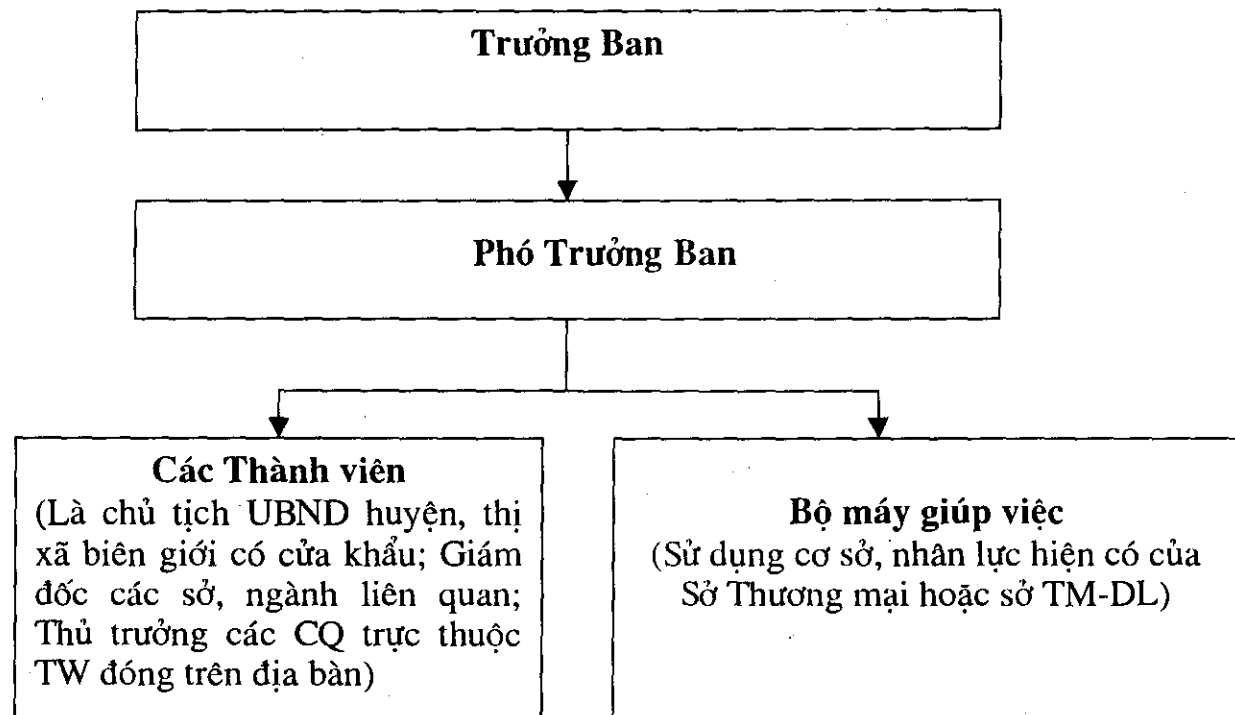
Trưởng Ban

Phó Trưởng Ban

Các Thành viên
(Là chủ tịch UBND huyện, thị xã biên giới có cửa khẩu; Giám đốc các sở, ngành liên quan; Thủ trưởng các CQ trực thuộc TW đóng trên địa bàn)

Bộ máy giúp việc
(Sử dụng cơ sở, nhân lực hiện có của Sở Thương mại hoặc sở TM-DL)